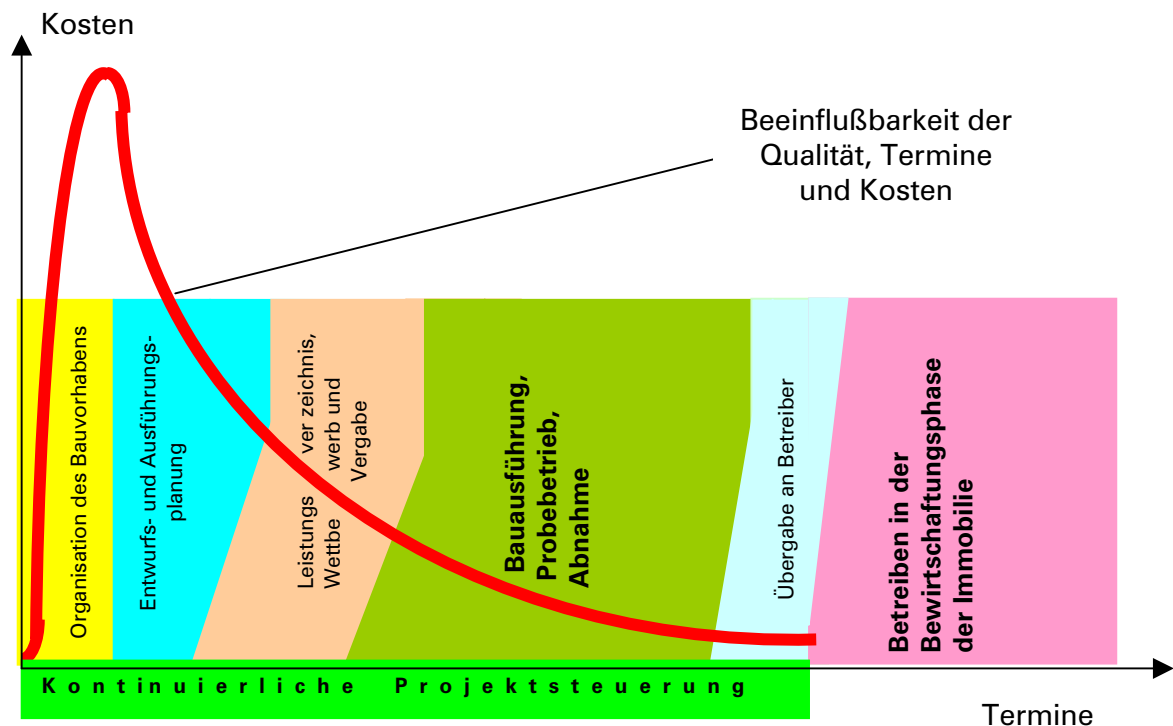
Kosten

Beeinflußbarkeit der Qualität, Termine und Kosten

Organisation des Bauvorhabens

Entwurfs- und Ausführungsplanung

Leistungsverzeichnis, Wettbewerb und Vergabe

Bauausführung, Probebetrieb, Abnahme

Übergabe an Betreiber

Betreiben in der Bewirtschaftungsphase der Immobilie

Kontinuierliche Projektsteuerung

Termine